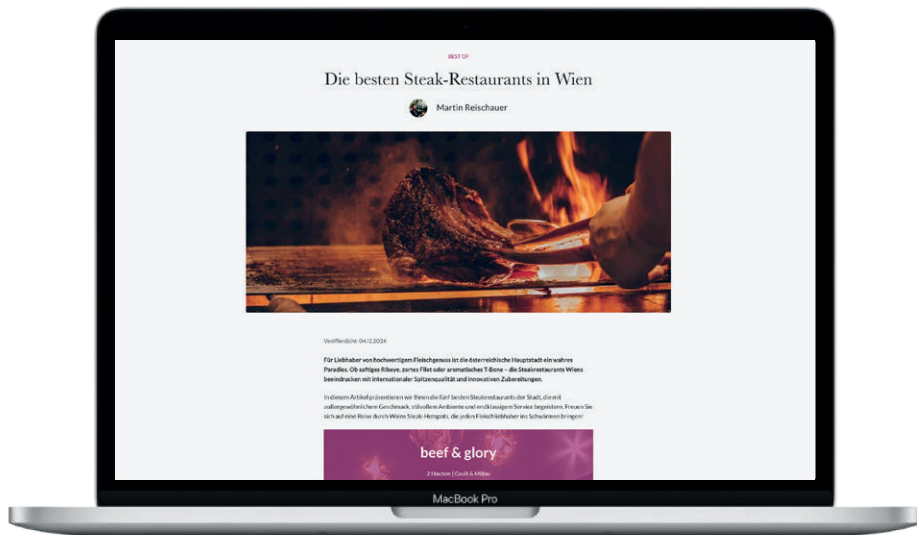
BEST OF

Die besten Steak-Restaurants in Wien

Martin Reischauer

Veröffentlicht: 04.12.2024

Für Liebhaber von hochwertigem Fleischgenuss ist die österreichische Hauptstadt ein wahres Paradies. Ob saftiges Ribeye, zartes Filet oder aromatisches T-Bone – die Steakrestaurants Wiens beeindrucken mit internationaler Spitzenqualität und innovativen Zubereitungen.

In diesem Artikel präsentieren wir Ihnen die fünf besten Steakrestaurants der Stadt, die mit außergewöhnlichem Geschmack, stilvollem Ambiente und erstklassigem Service begeistern. Freuen Sie sich auf eine Reise durch Wiens Steak-Hotspots, die jeden Fleischliebhaber ins Schwärmen bringen!

beef & glory

2 Hauben | Cook & Miller

MacBook Pro